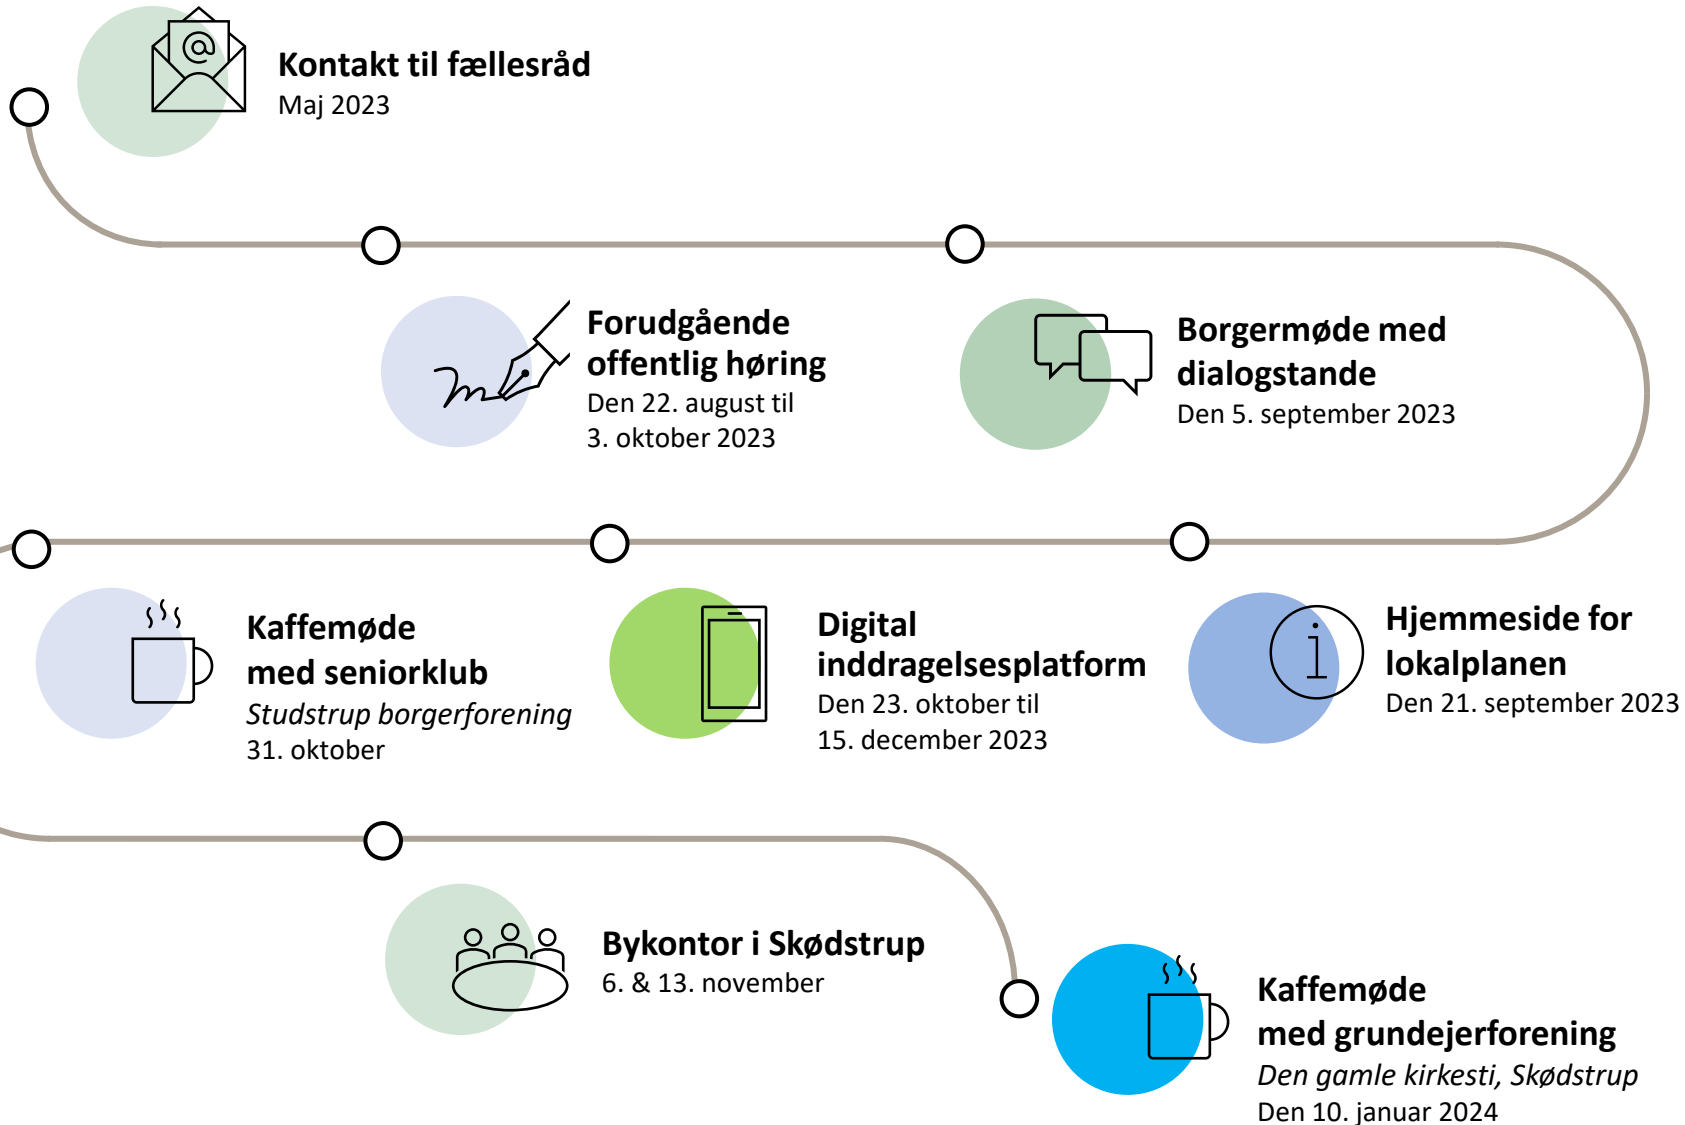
Kontakt til fællesråd
Maj 2023

Forudgående offentlig høring
Den 22. august til 3. oktober 2023

Borgermøde med dialogstande
Den 5. september 2023

Kaffemøde med seniorklub
*Studstrup borgerforening*
31. oktober

Digital inddragelsesplatform
Den 23. oktober til 15. december 2023

Hjemmeside for lokalplanen
Den 21. september 2023

Bykontor i Skødstrup
6. & 13. november

Kaffemøde med grundejerforening
*Den gamle kirkesti, Skødstrup*
Den 10. januar 2024